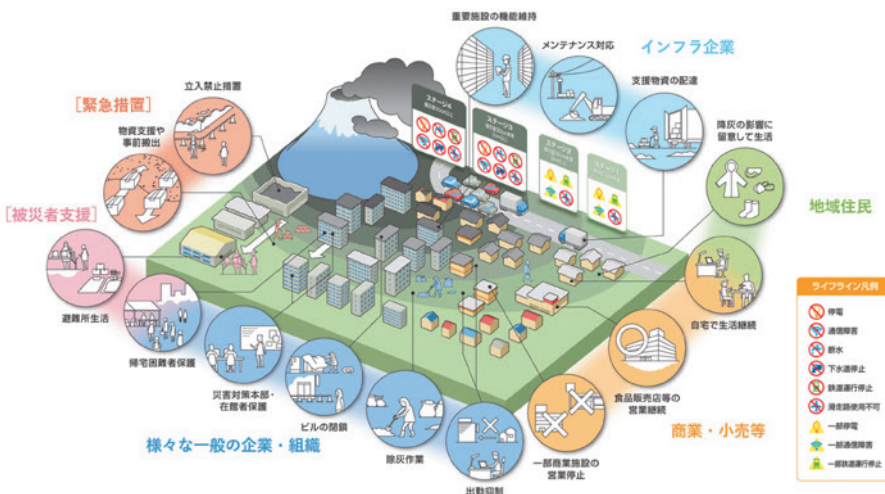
重要施設の機能維持
メンテナンス対応
インフラ企業
支援物資の配達
降灰の影響に留意して生活
地域住民
ステージ4
ステージ3
ステージ2
ステージ1
立入禁止措置
[緊急措置]
物資支援や事前搬出
[被災者支援]
避難所生活
帰宅困難者保護
災害対策本部・在館者保護
ビルの閉鎖
様々な一般の企業・組織
除灰作業
出勤抑制
一部商業施設の営業停止
食品販売店等の営業継続
商業・小売等
自宅で生活継続
ライフライン凡例
停電
通信障害
断水
下水道停止
鉄道運行停止
滑走路使用不可
一部停電
一部通信障害
一部鉄道運行停止